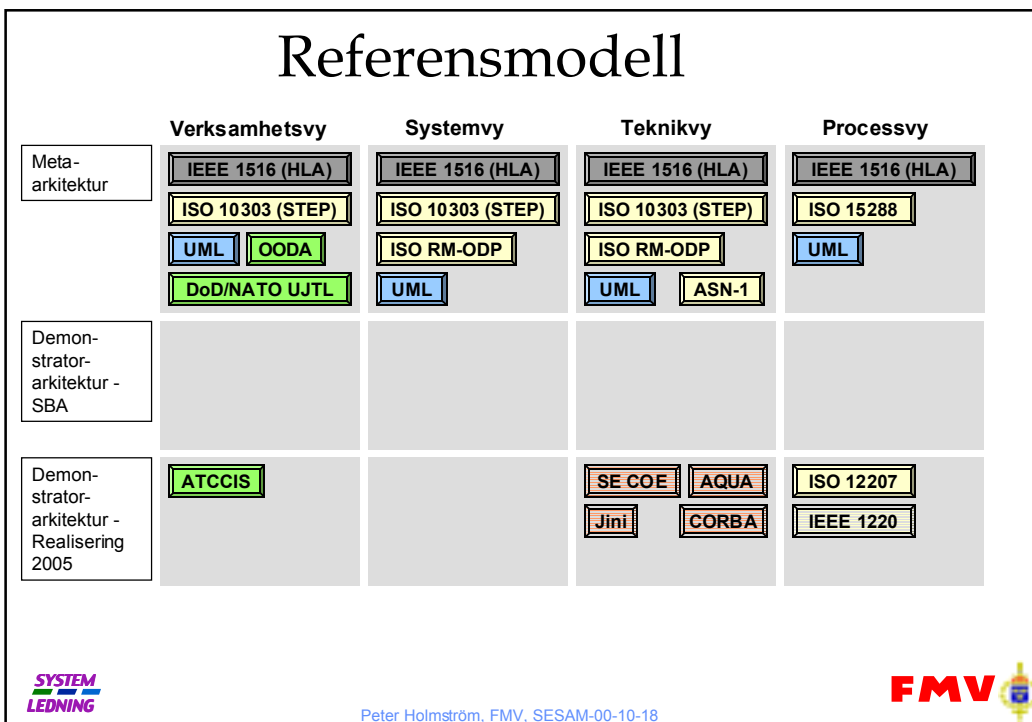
Referensmodell

| | Verksamhetsvy | Systemvy | Teknikvy | Processvy |
|---|---|---|---|---|
| Meta-arkitektur | IEEE 1516 (HLA) ISO 10303 (STEP) UML OODA DoD/NATO UJTL | IEEE 1516 (HLA) ISO 10303 (STEP) ISO RM-ODP UML | IEEE 1516 (HLA) ISO 10303 (STEP) ISO RM-ODP UML ASN-1 | IEEE 1516 (HLA) ISO 15288 UML |
| Demonstrator-arkitektur - SBA | | | | |
| Demonstrator-arkitektur - Realisering 2005 | ATCCIS | | SE COE AQUA Jini CORBA | ISO 12207 IEEE 1220 |

SYSTEM LEDNING

FMV

Peter Holmström, FMV, SESAM-00-10-18